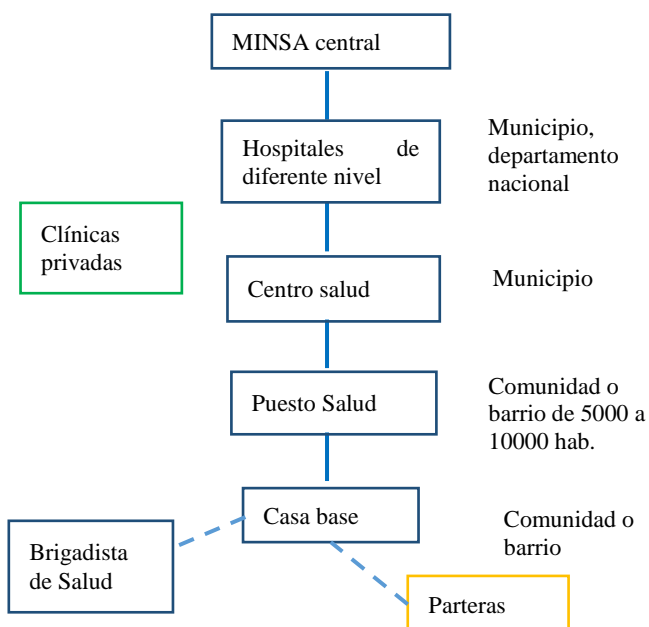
MINSA central

Hospitales de diferente nivel

Municipio, departamento nacional

Clínicas privadas

Centro salud

Municipio

Puesto Salud

Comunidad o barrio de 5000 a 10000 hab.

Casa base

Comunidad o barrio

Brigadista de Salud

Parteras